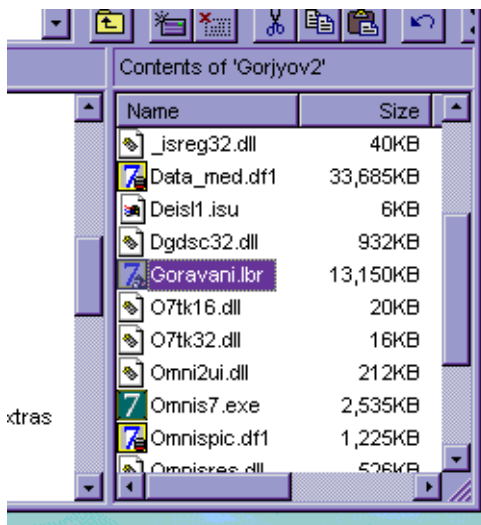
Contents of 'Gorjyov2'

| Name | Size |
|---|---|
| _isreg32.dll | 40KB |
| Data_med.df1 | 33,685KB |
| Deisl1.isu | 6KB |
| Dgdsc32.dll | 932KB |
| Goravani.lbr | 13,150KB |
| O7tk16.dll | 20KB |
| O7tk32.dll | 16KB |
| Omni2ui.dll | 212KB |
| Omnis7.exe | 2,535KB |
| Omnispic.df1 | 1,225KB |
| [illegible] | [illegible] |

xtras